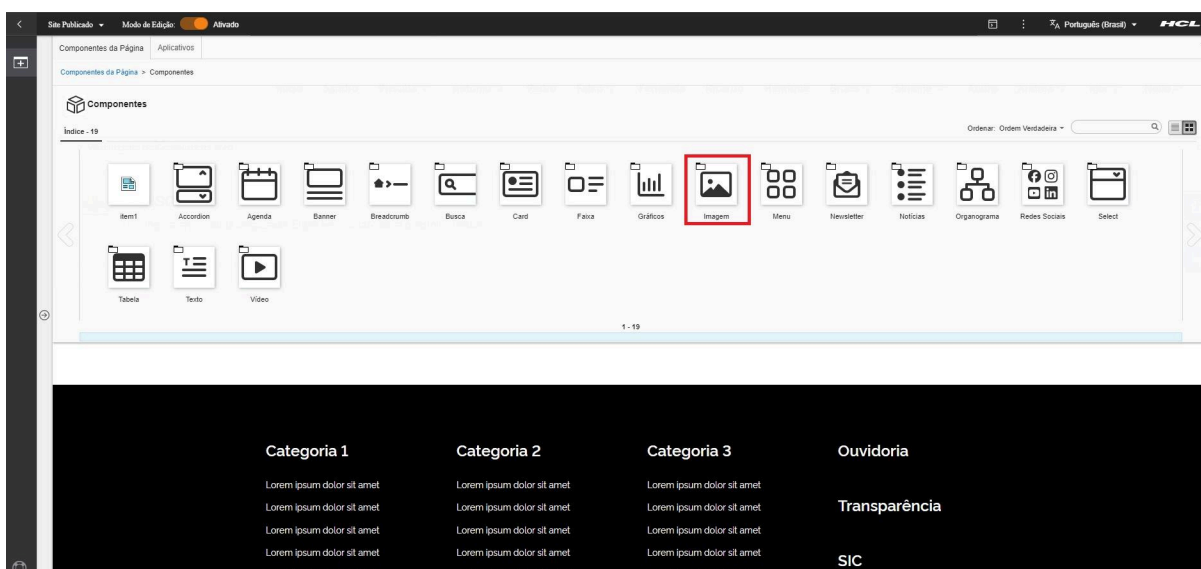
Site Publicado ▾ Modo de Edição: Ativado

Português (Brasil) ▾ HCL

Componentes da Página Aplicativos

Componentes da Página > Componentes

Componentes

Índice - 19

Ordenar: Ordem Verdadeira ▾

item1
Accordion
Agenda
Banner
Breadcrumb
Busca
Card
Faixa
Gráficos
Imagem
Menu
Newsletter
Notícias
Organograma
Redes Sociais
Select
Tabela
Texto
Vídeo

1 - 19

Categoria 1
Lorem ipsum dolor sit amet
Lorem ipsum dolor sit amet
Lorem ipsum dolor sit amet
Lorem ipsum dolor sit amet

Categoria 2
Lorem ipsum dolor sit amet
Lorem ipsum dolor sit amet
Lorem ipsum dolor sit amet
Lorem ipsum dolor sit amet

Categoria 3
Lorem ipsum dolor sit amet
Lorem ipsum dolor sit amet
Lorem ipsum dolor sit amet
Lorem ipsum dolor sit amet

Ouvidoria

Transparência

SIC